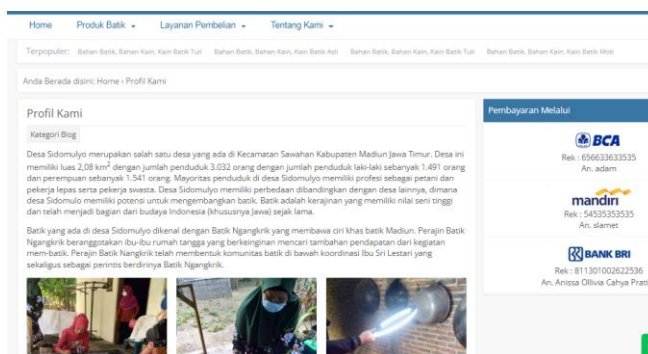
Home Produk Batik Layanan Pembelian Tentang Kami

Terpopuler: Bahan Batik, Bahan Kain, Kain Batik Tulis Bahan Batik, Bahan Kain, Kain Batik Asli Bahan Batik, Bahan Kain, Kain Batik Tulis Bahan Batik, Bahan Kain, Kain Batik Motif

Anda Berada disini: Home › Profil Kami

Profil Kami

Kategori Blog

Desa Sidomulyo merupakan salah satu desa yang ada di Kecamatan Sawahan Kabupaten Madiun Jawa Timur. Desa ini memiliki luas 2,08 km² dengan jumlah penduduk 3.032 orang dengan jumlah penduduk laki-laki sebanyak 1.491 orang dan perempuan sebanyak 1.541 orang. Mayoritas penduduk di desa Sidomulyo memiliki profesi sebagai petani dan pekerja lepas serta pekerja swasta. Desa Sidomulyo memiliki perbedaan dibandingkan dengan desa lainnya, dimana desa Sidomulo memiliki potensi untuk mengembangkan batik. Batik adalah kerajinan yang memiliki nilai seni tinggi dan telah menjadi bagian dari budaya Indonesia (khususnya Jawa) sejak lama.

Batik yang ada di desa Sidomulyo dikenal dengan Batik Ngangkrik yang membawa ciri khas batik Madiun. Perajin Batik Ngangkrik beranggotakan ibu-ibu rumah tangga yang berkeinginan mencari tambahan pendapatan dari kegiatan mem-batik. Perajin Batik Nangkrik telah membentuk komunitas batik di bawah koordinasi Ibu Sri Lestari yang sekaligus sebagai perintis berdirinya Batik Ngangkrik.

Pembayaran Melalui

BCA
Rek : 656633633535
An. adam

mandiri
Rek : 54535353535
An. slamet

BANK BRI
Rek : 811301002622536
An. Anissa Ollivia Cahya Prati